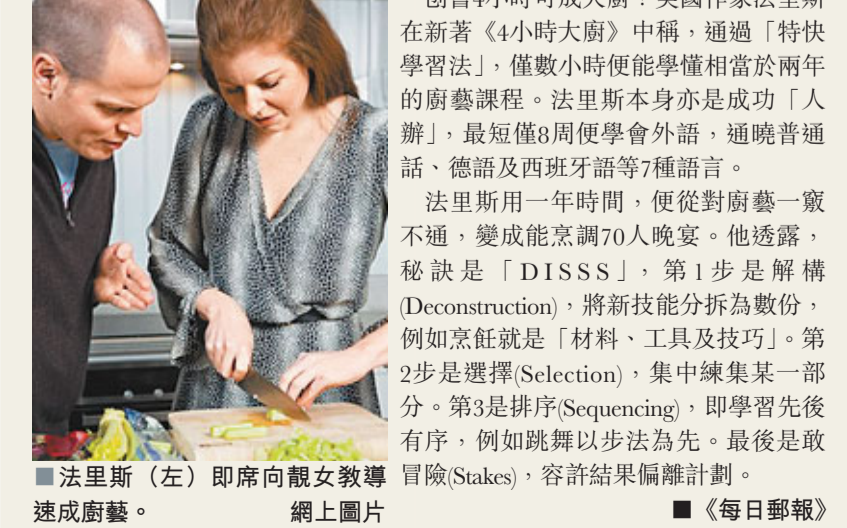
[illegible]在新著《4小時大廚》中稱，通過「特快學習法」，僅數小時便能學懂相當於兩年的廚藝課程。法里斯本身亦是成功「人辦」，最短僅8周便學會外語，通曉普通話、德語及西班牙語等7種語言。

法里斯用一年時間，便從對廚藝一竅不通，變成能烹調70人晚宴。他透露，秘訣是「DISSS」，第1步是解構(Deconstruction)，將新技能分拆為數份，例如烹飪就是「材料、工具及技巧」。第2步是選擇(Selection)，集中練集某一部分。第3是排序(Sequencing)，即學習先後有序，例如跳舞以步法為先。最後是敢冒險(Stakes)，容許結果偏離計劃。

■《每日郵報》

■法里斯（左）即席向靚女教導速成廚藝。 網上圖片